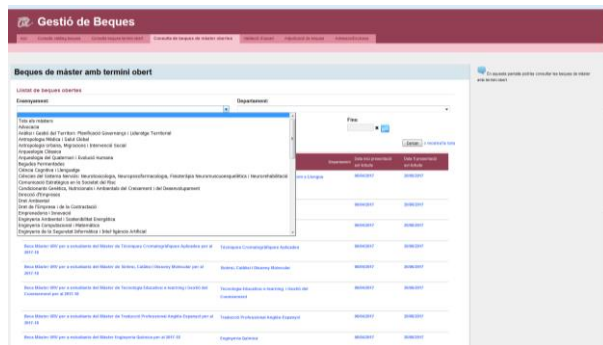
Gestió de Beques

Beques de màster amb termini obert

Llistat de beques obertes

Ensenyament: Departament:

Tots els màsters
Advocacia
Anàlisi i Gestió del Territori: Planificació Governança i Lideratge Territorial
Antropologia Mèdica i Salut Global
Antropologia urbana, Migracions i Intervenció Social
Arqueologia Clàssica
Arqueologia del Quaternari i Evolució Humana
Begudes Fermentades
Ciència Cognitiva i Llenguatge
Ciències del Sistema Nerviós: Neurobiologia, Neuropsicofarmacologia, Fisioteràpia Neuromusculoesquelètica i Neurorehabilitació
Comunicació Estratègica en la Societat del Risc
Condicionants Genètics, Nutricionals i Ambientals del Creixement i del Desenvolupament
Direcció d'Empreses
Dret Ambiental
Dret de l'Empresa i de la Contractació
Emprenedoria i Innovació
Enginyeria Ambiental i Sostenibilitat Energètica
Enginyeria Computacional i Matemàtica
Enginyeria de la Seguretat Informàtica i Intel·ligència Artificial

Fins

Enviar

Beca Màster URV per a estudiants del Màster de Tècniques Cromatogràfiques Aplicades per al 2017-18 | Tècniques Cromatogràfiques Aplicades | 30/06/2017 | 30/06/2017

Beca Màster URV per a estudiants del Màster de Síntesi, Catàlisi i Disseny Molecular per al 2017-18 | Síntesi, Catàlisi i Disseny Molecular | 30/06/2017 | 30/06/2017

Beca Màster URV per a estudiants del Màster de Tecnologia Educativa: e-learning i Gestió del Coneixement per al 2017-18 | Tecnologia Educativa: e-learning i Gestió del Coneixement | 30/06/2017 | 30/06/2017

Beca Màster URV per a estudiants del Màster de Traducció Professional Anglès-Espanyol per al 2017-18 | Traducció Professional Anglès-Espanyol | 30/06/2017 | 30/06/2017

Beca Màster URV per a estudiants del Màster Enginyeria Química per al 2017-18 | Enginyeria Química | 30/06/2017 | 30/06/2017

En aquesta pantalla podràs consultar les beques de màster amb termini obert.